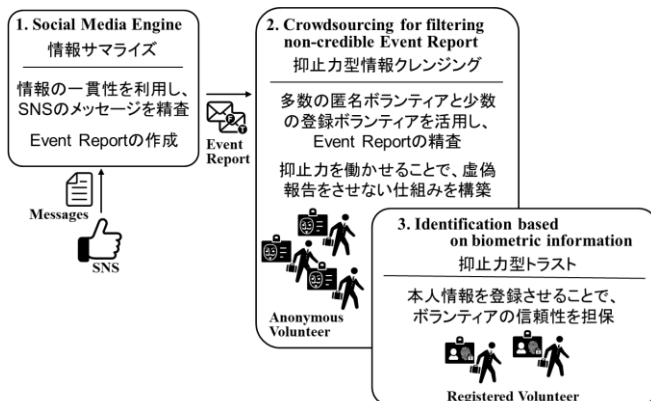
1. Social Media Engine
情報サマライズ

情報の一貫性を利用し、SNSのメッセージを精査

Event Reportの作成

Messages

SNS

Event Report

2. Crowdsourcing for filtering non-credible Event Report
抑止力型情報クレンジング

多数の匿名ボランティアと少数の登録ボランティアを活用し、Event Reportの精査

抑止力を働かせることで、虚偽報告をさせない仕組みを構築

Anonymous Volunteer

3. Identification based on biometric information
抑止力型トラスト

本人情報を登録させることで、ボランティアの信頼性を担保

Registered Volunteer